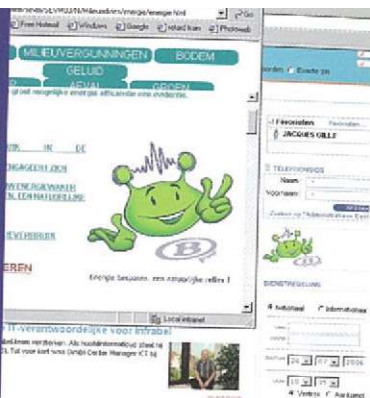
Free Hotmail Windows Google Infrabel Photos

MILIEUVERGUNNINGEN BODEM

GELUID

AFVAL GROEN

Energie besparen, een ecologische reflex !

Local intranet

Favorieten

JACQUES GILLE

TELEFOONGIDS

Naam:

Voornaam:

DIENSTREGELING

Nationaal Internationaal

Vertrek Aankomst

IT-Verantwoordelijke voor Infrabel